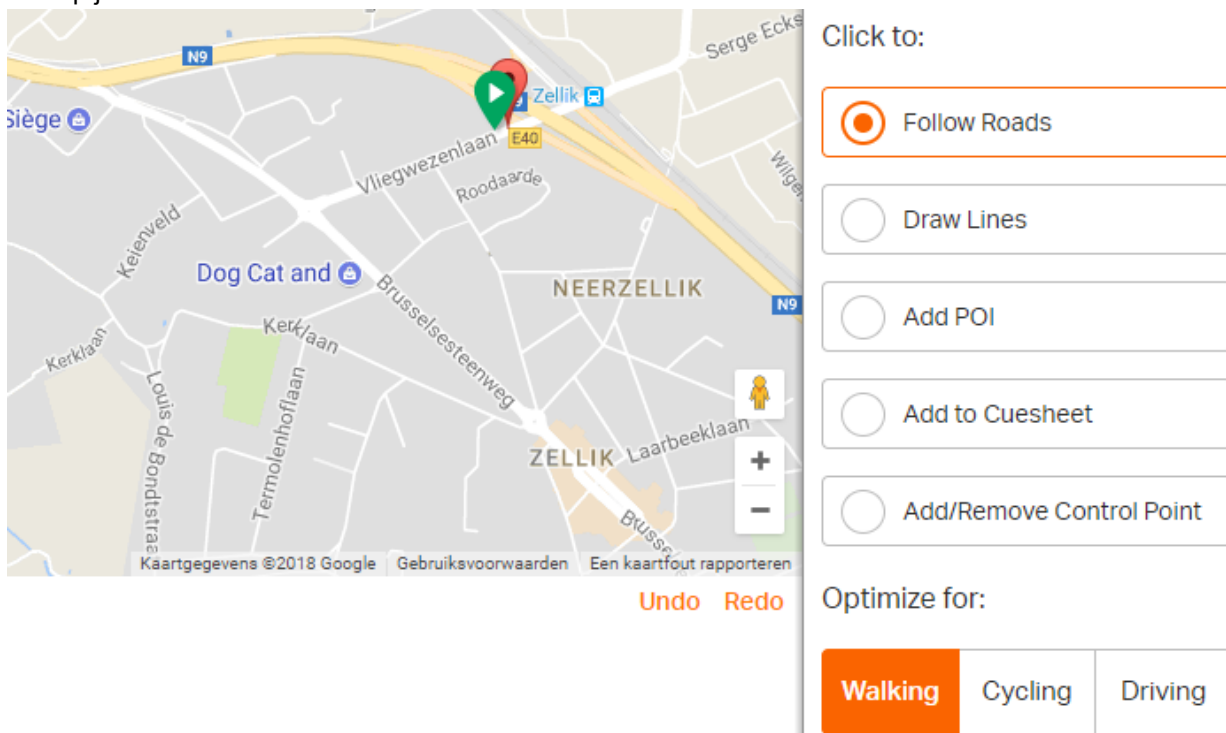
N9
Serge Ecks
Siège
Zellik
E40
Vliegwezenlaan
Roodaarde
Wilge
Keienveld
Dog Cat and
NEERZELLIK
N9
Kerklaan
Brusselsesteenweg
Kerklaan
Louis de Bondtstraa
Termolenhoflaan
ZELLIK
Laarbeeklaan
Brusse
+
−
Kaartgegevens ©2018 Google
Gebruiksvoorwaarden
Een kaartfout rapporteren
Undo
Redo

Click to:
Follow Roads
Draw Lines
Add POI
Add to Cuesheet
Add/Remove Control Point
Optimize for:
Walking
Cycling
Driving